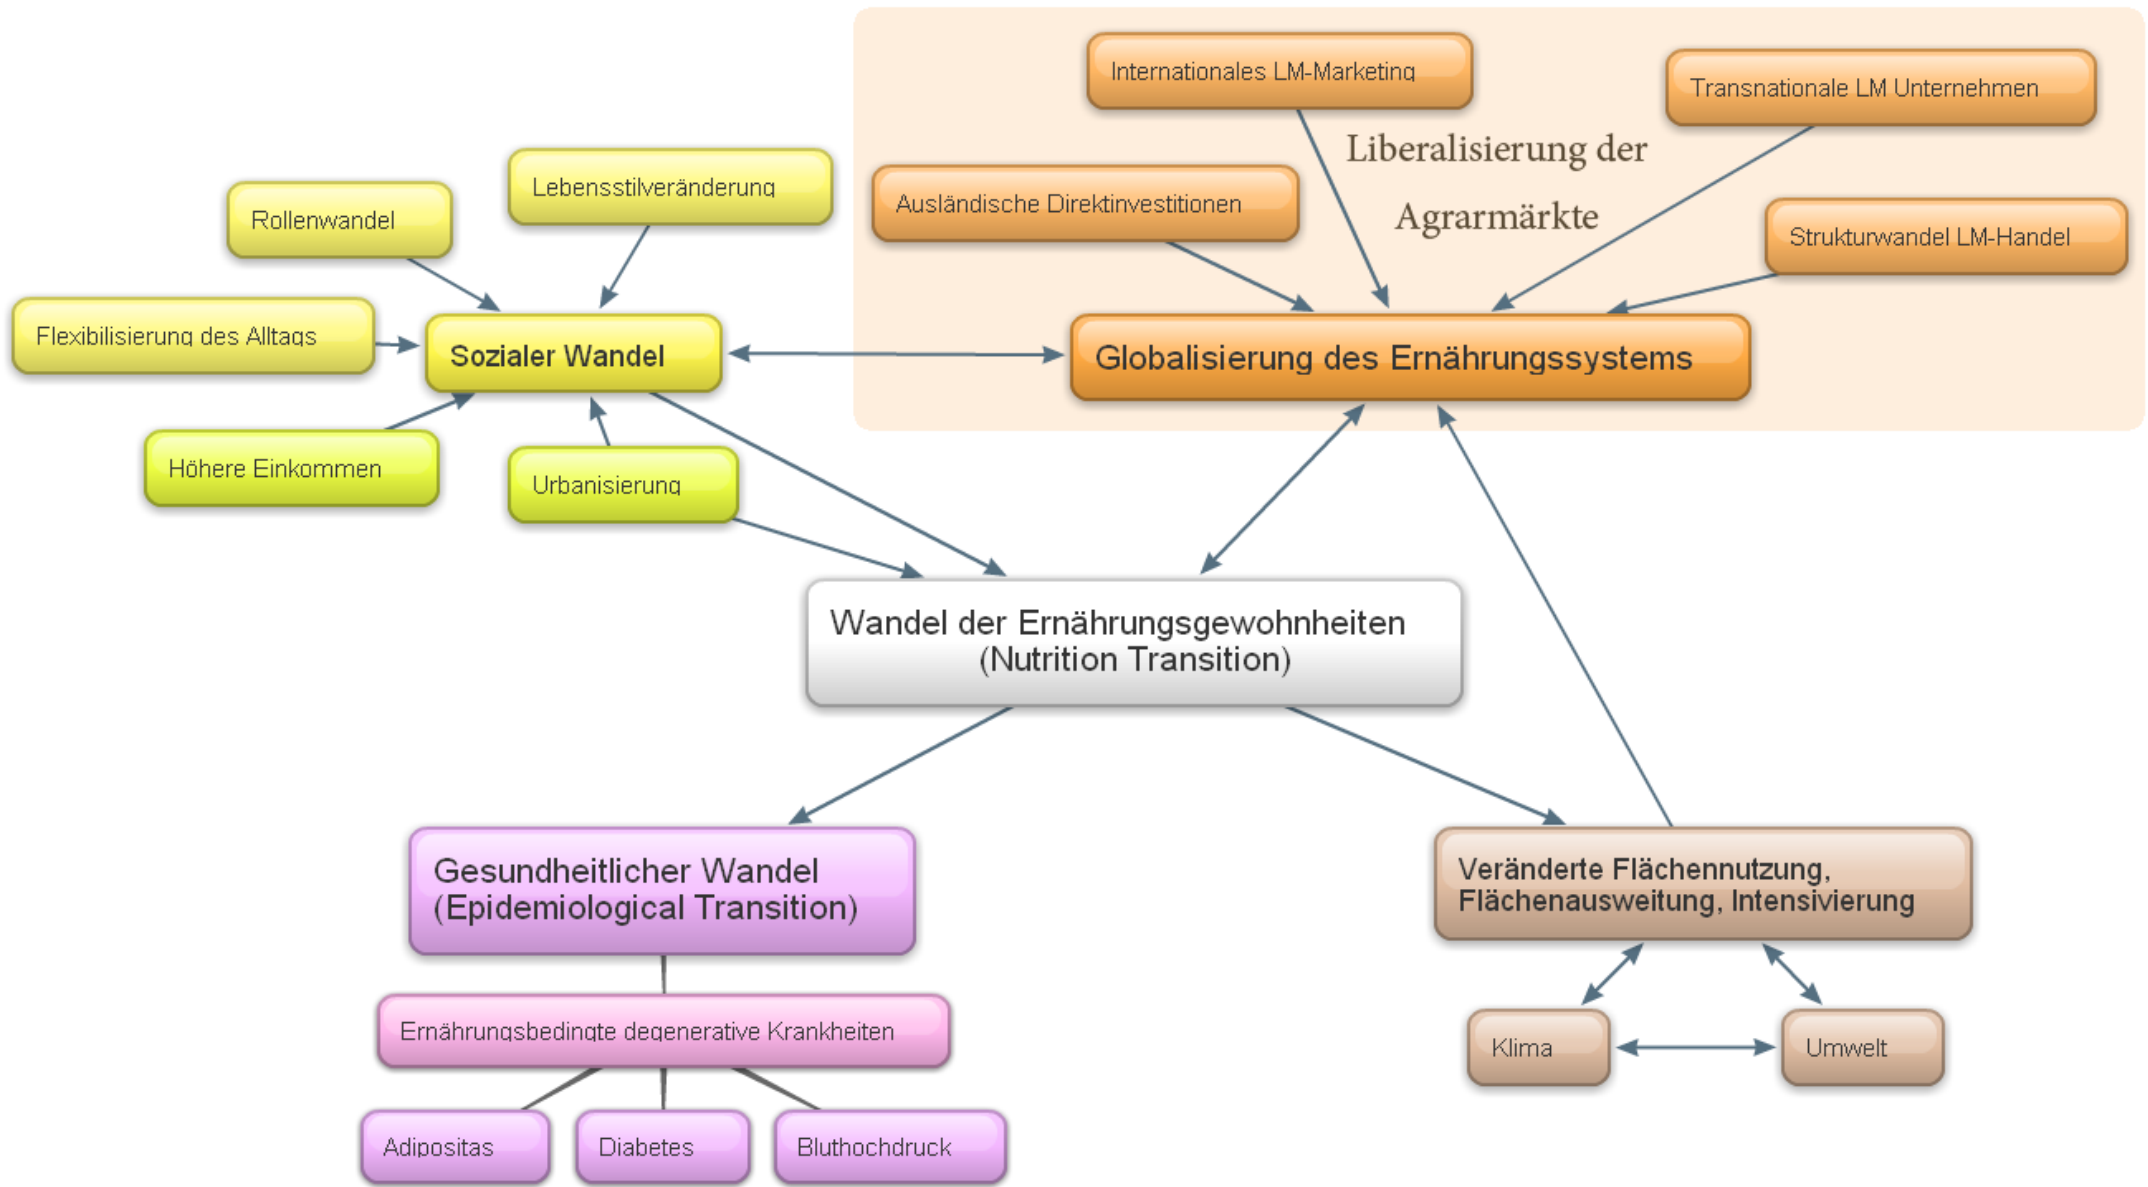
Internationales LM-Marketing

Transnationale LM Unternehmen

Liberalisierung der Agrarmärkte

Ausländische Direktinvestitionen

Strukturwandel LM-Handel

Globalisierung des Ernährungssystems

Lebensstilveränderung

Rollenwandel

Flexibilisierung des Alltags

Sozialer Wandel

Höhere Einkommen

Urbanisierung

Wandel der Ernährungsgewohnheiten (Nutrition Transition)

Gesundheitlicher Wandel (Epidemiological Transition)

Ernährungsbedingte degenerative Krankheiten

Adipositas

Diabetes

Bluthochdruck

Veränderte Flächennutzung, Flächenausweitung, Intensivierung

Klima

Umwelt